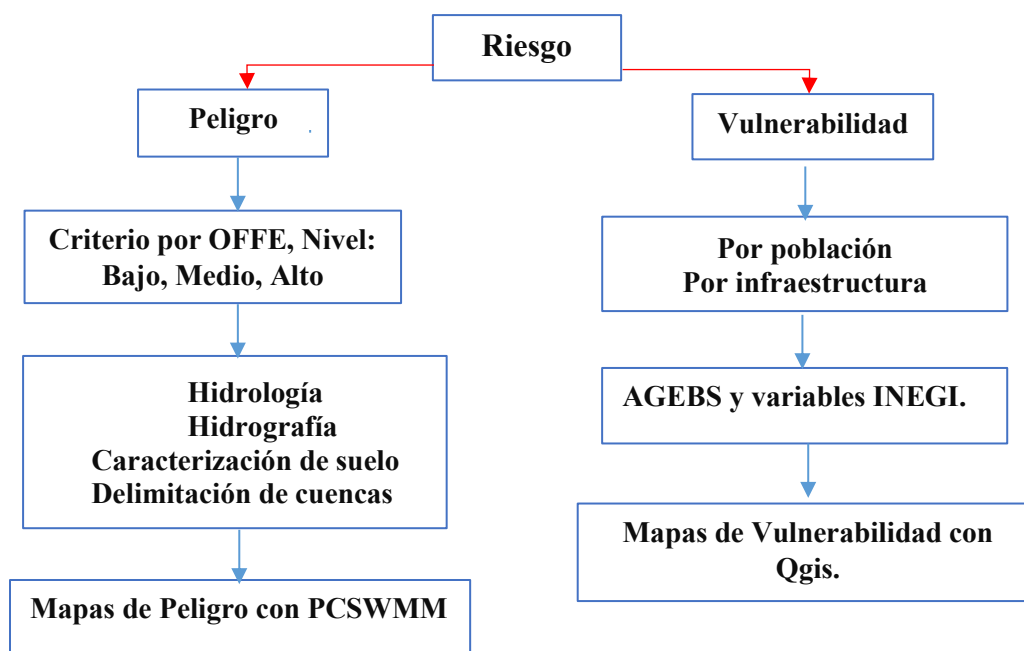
Riesgo

Peligro

Criterio por OFFE, Nivel: Bajo, Medio, Alto

Hidrología
Hidrografía
Caracterización de suelo
Delimitación de cuencas

Mapas de Peligro con PCSWMM

Vulnerabilidad

Por población
Por infraestructura

AGEBS y variables INEGI.

Mapas de Vulnerabilidad con Qgis.